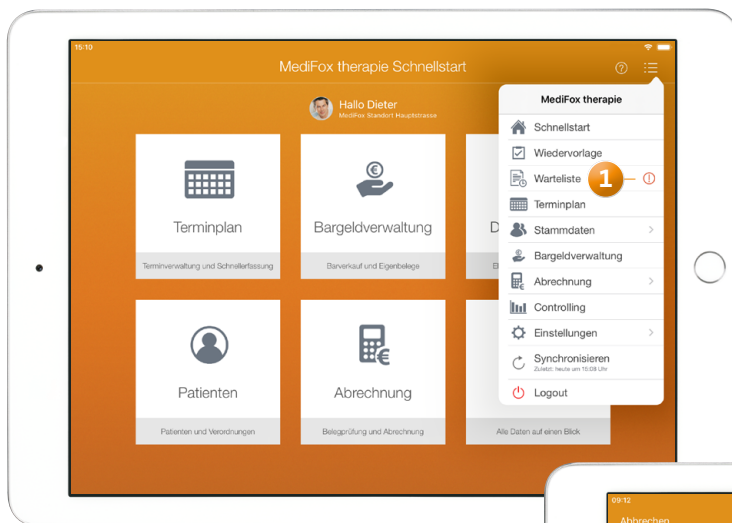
15:10

MediFox therapie Schnellstart

Hallo Dieter
MediFox Standort Hauptstrasse

Terminplan
Terminverwaltung und Schnellerfassung

Bargeldverwaltung
Barverkauf und Eigenbelege

D
El

Patienten
Patienten und Verordnungen

Abrechnung
Belegprüfung und Abrechnung

Alle Daten auf einen Blick

MediFox therapie
Schnellstart
Wiedervorlage
Warteliste
1
Terminplan
Stammdaten
Bargeldverwaltung
Abrechnung
Controlling
Einstellungen
Synchronisieren
Zuletzt: heute um 15:08 Uhr
Logout

09:12
Abbrechen